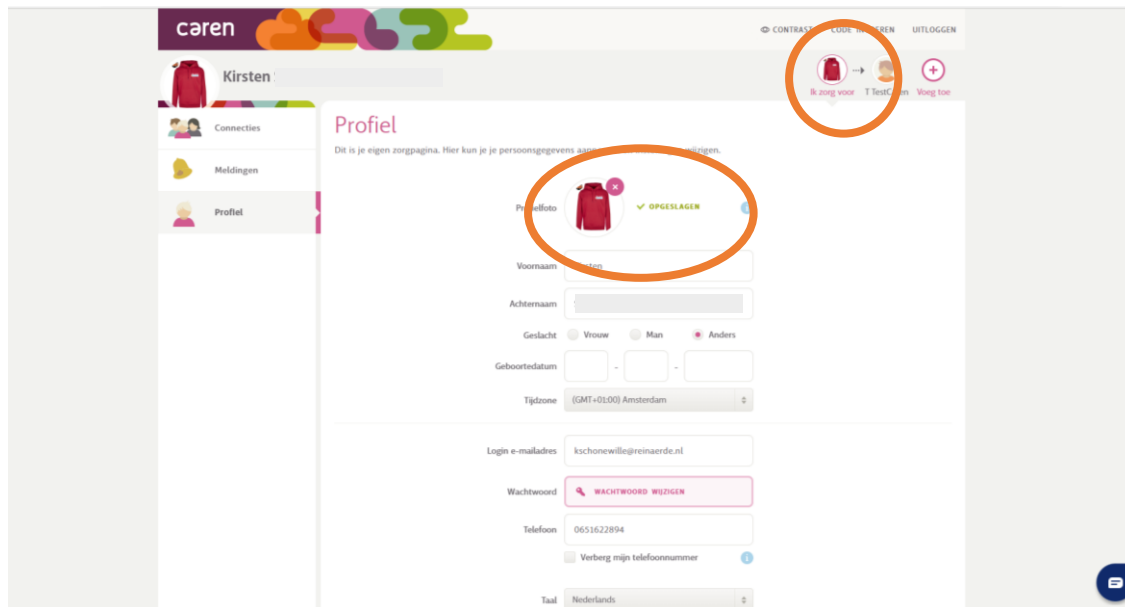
caren

CONTRAST CODE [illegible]EREN UITLOGGEN

Kirsten

Ik zorg voor T TestC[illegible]en Voeg toe

Connecties

Meldingen

Profiel

Profiel

Dit is je eigen zorgpagina. Hier kun je je persoonsgegevens aan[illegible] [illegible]zigen.

Pr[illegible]elfoto ✓ OPGESLAGEN

Voornaam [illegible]sten

Achternaam

Geslacht Vrouw Man Anders

Geboortedatum - -

Tijdzone (GMT+01:00) Amsterdam

Login e-mailadres kschonewille@reinaerde.nl

Wachtwoord WACHTWOORD WIJZIGEN

Telefoon 0651622894

Verberg mijn telefoonnummer

Taal Nederlands